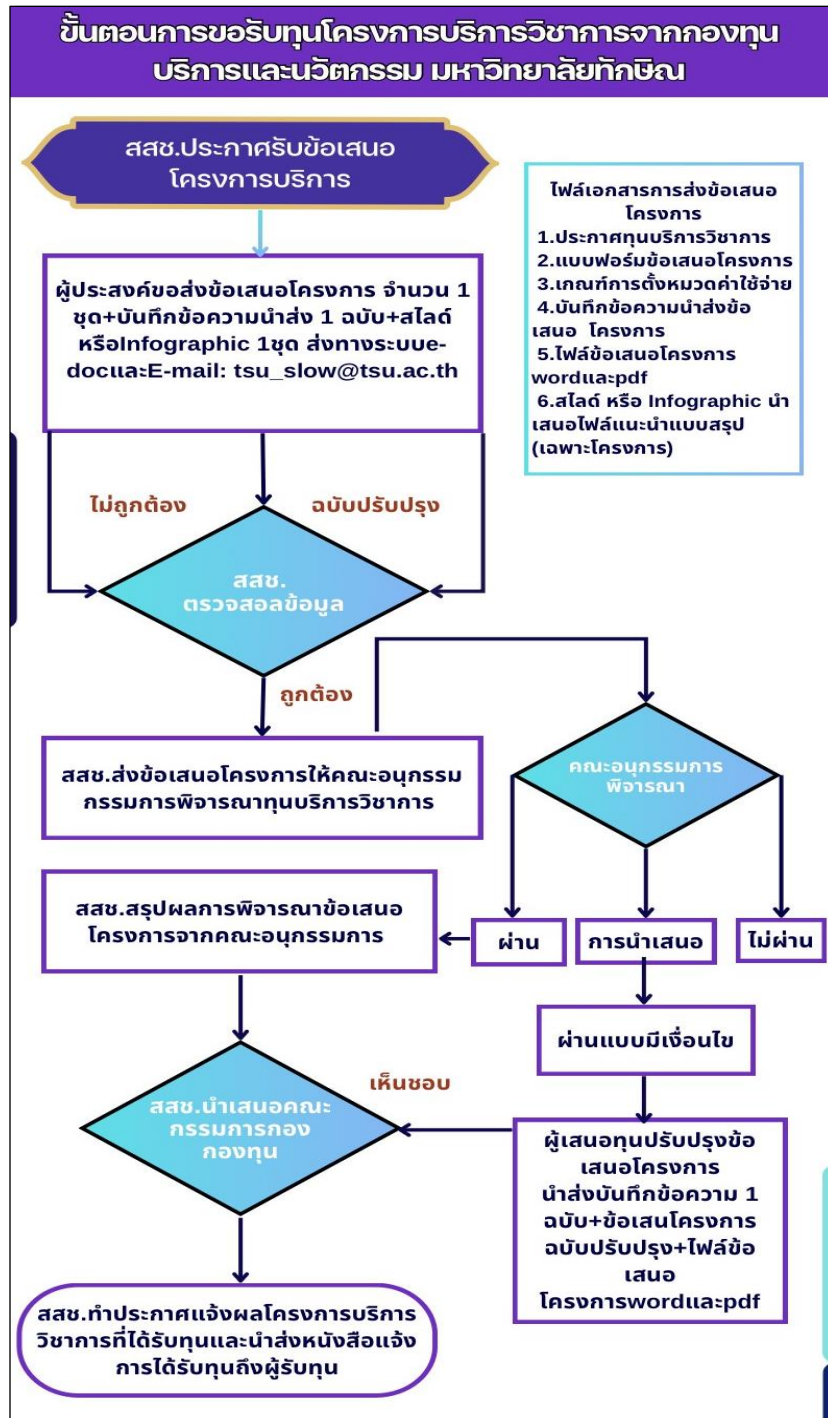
ขั้นตอนการขอรับทุนโครงการบริการวิชาการจากกองทุนบริการและนวัตกรรม มหาวิทยาลัยทักษิณ

สสช.ประกาศรับข้อเสนอโครงการบริการ

ไฟล์เอกสารการส่งข้อเสนอโครงการ
1.ประกาศทุนบริการวิชาการ
2.แบบฟอร์มข้อเสนอโครงการ
3.เกณฑ์การตั้งหมวดค่าใช้จ่าย
4.บันทึกข้อความนำส่งข้อเสนอ โครงการ
5.ไฟล์ข้อเสนอโครงการ wordและpdf
6.สไลด์ หรือ Infographic นำเสนอไฟล์แนะนำแบบสรุป (เฉพาะโครงการ)

ผู้ประสงค์ขอส่งข้อเสนอโครงการ จำนวน 1 ชุด+บันทึกข้อความนำส่ง 1 ฉบับ+สไลด์ หรือInfographic 1ชุด ส่งทางระบบe-docและE-mail: tsu_slow@tsu.ac.th

ไม่ถูกต้อง

ฉบับปรับปรุง

สสช. ตรวจสอลข้อมูล

ถูกต้อง

สสช.ส่งข้อเสนอโครงการให้คณะอนุกรรมกรรมการพิจารณาทุนบริการวิชาการ

คณะอนุกรรมการพิจารณา

สสช.สรุปผลการพิจารณาข้อเสนอโครงการจากคณะอนุกรรมการ

ผ่าน

การนำเสนอ

ไม่ผ่าน

ผ่านแบบมีเงื่อนไข

เห็นชอบ

สสช.นำเสนอคณะกรรมการกองกองทุน

ผู้เสนอทุนปรับปรุงข้อเสนอโครงการ นำส่งบันทึกข้อความ 1 ฉบับ+ข้อเสนโครงการฉบับปรับปรุง+ไฟล์ข้อเสนอ โครงการwordและpdf

สสช.ทำประกาศแจ้งผลโครงการบริการวิชาการที่ได้รับทุนและนำส่งหนังสือแจ้งการได้รับทุนถึงผู้รับทุน